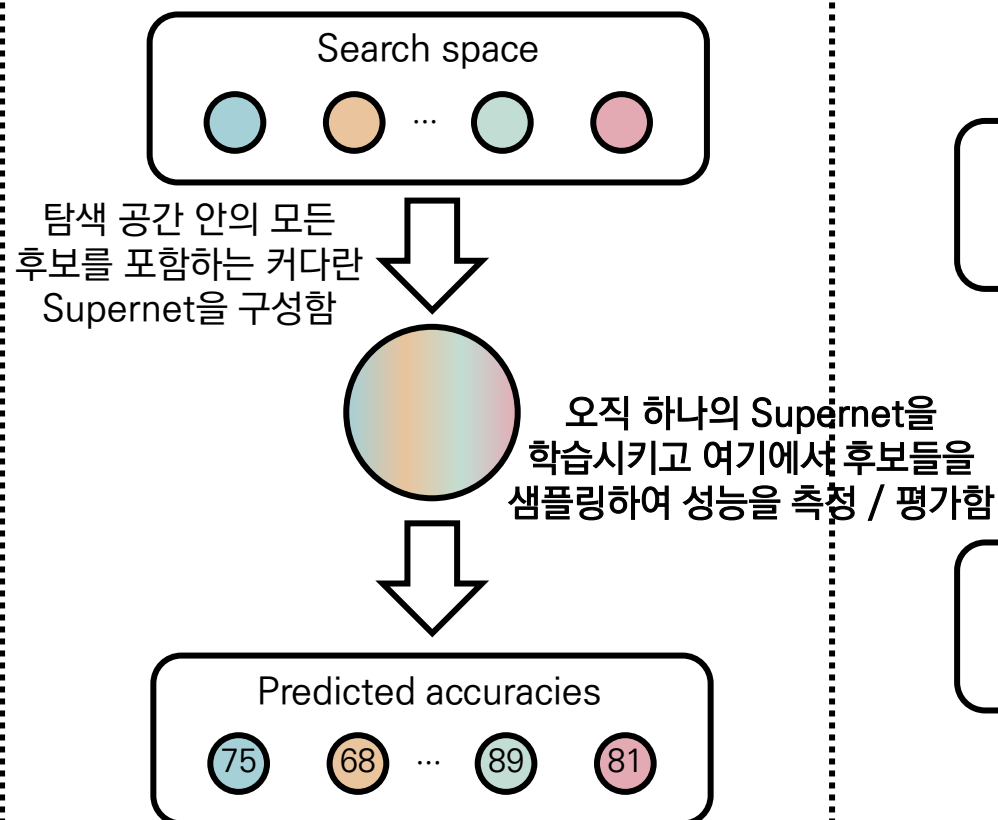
Search space

...

탐색 공간 안의 모든 후보를 포함하는 커다란 Supernet을 구성함

오직 하나의 Supernet을 학습시키고 여기에서 후보들을 샘플링하여 성능을 측정 / 평가함

Predicted accuracies

75 68 ... 89 81